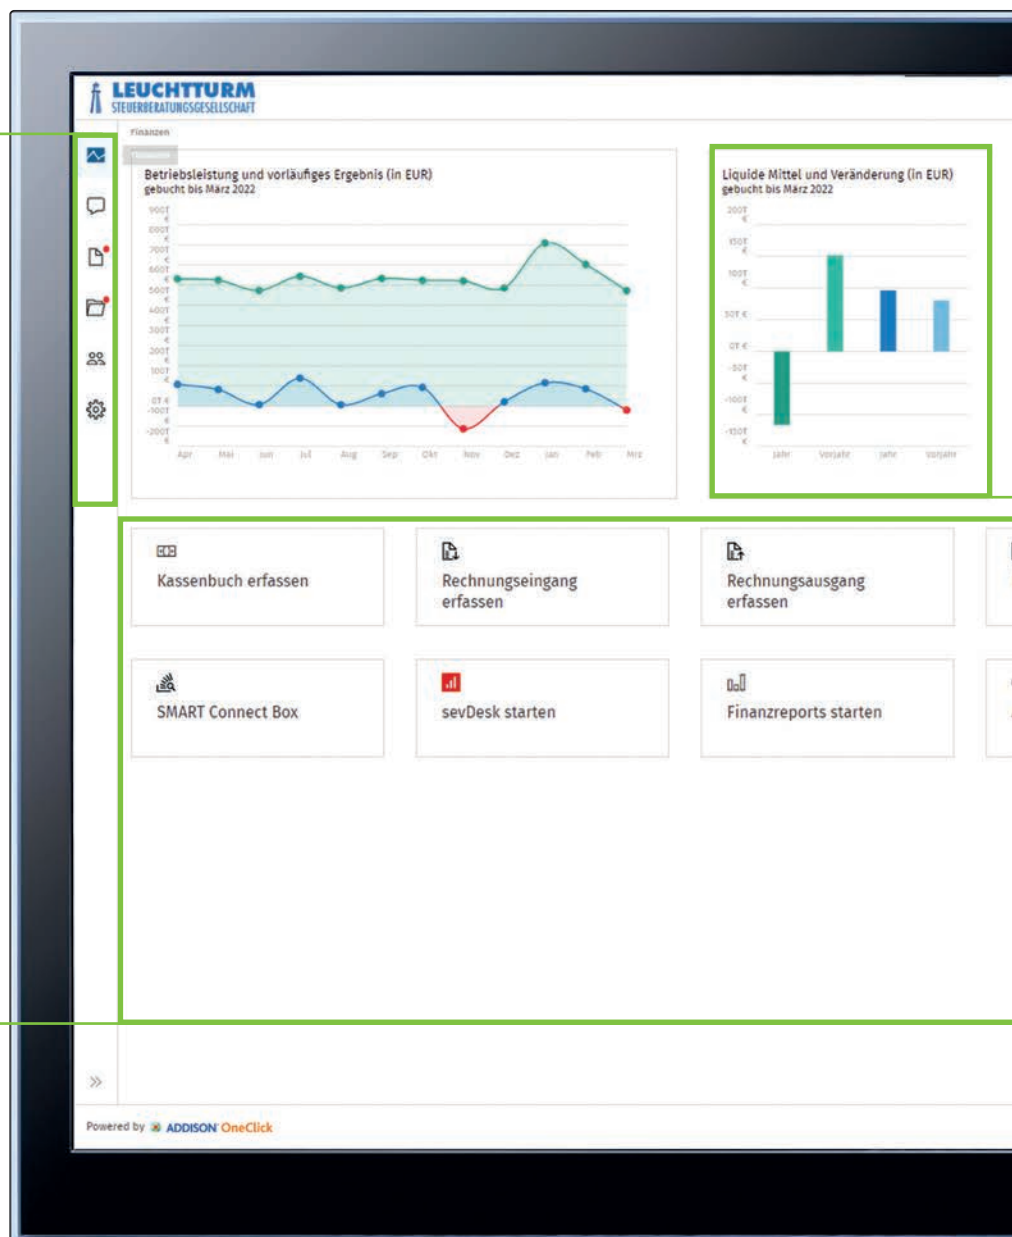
LEUCHTTURM
STEUERBERATUNGSGESELLSCHAFT

Finanzen

Finanzen

Betriebsleistung und vorläufiges Ergebnis (in EUR)
gebucht bis März 2022

900T €
800T €
700T €
600T €
500T €
400T €
300T €
200T €
100T €
0T €
-100T €
-200T €

Apr Mai Jun Jul Aug Sep Okt Nov Dez Jan Feb Mrz

Liquide Mittel und Veränderung (in EUR)
gebucht bis März 2022

200T €
150T €
100T €
50T €
0T €
-50T €
-100T €
-150T €

Jahr Vorjahr Jahr Vorjahr

Kassenbuch erfassen

Rechnungseingang erfassen

Rechnungsausgang erfassen

SMART Connect Box

sevDesk starten

Finanzreports starten

»

Powered by ADDISON OneClick